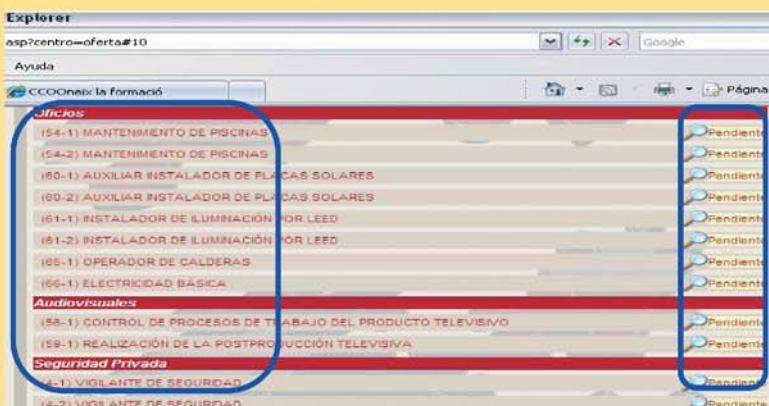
Explorer

asp?centro=oferta#10

Google

Ayuda

CCOOneix la formació

Página

Oficios

(54-1) MANTENIMIENTO DE PISCINAS

Pendiente

(54-2) MANTENIMIENTO DE PISCINAS

Pendiente

(60-1) AUXILIAR INSTALADOR DE PLACAS SOLARES

Pendiente

(60-2) AUXILIAR INSTALADOR DE PLACAS SOLARES

Pendiente

(61-1) INSTALADOR DE ILUMINACIÓN POR LEED

Pendiente

(61-2) INSTALADOR DE ILUMINACIÓN POR LEED

Pendiente

(65-1) OPERADOR DE CALDERAS

Pendiente

(66-1) ELECTRICIDAD BÁSICA

Pendiente

Audiovisuales

(58-1) CONTROL DE PROCESOS DE TRABAJO DEL PRODUCTO TELEVISIVO

Pendiente

(59-1) REALIZACIÓN DE LA POSTPRODUCCIÓN TELEVISIVA

Pendiente

Seguridad Privada

(4-1) VIGILANTE DE SEGURIDAD

Pendiente

(4-2) VIGILANTE DE SEGURIDAD

Pendiente